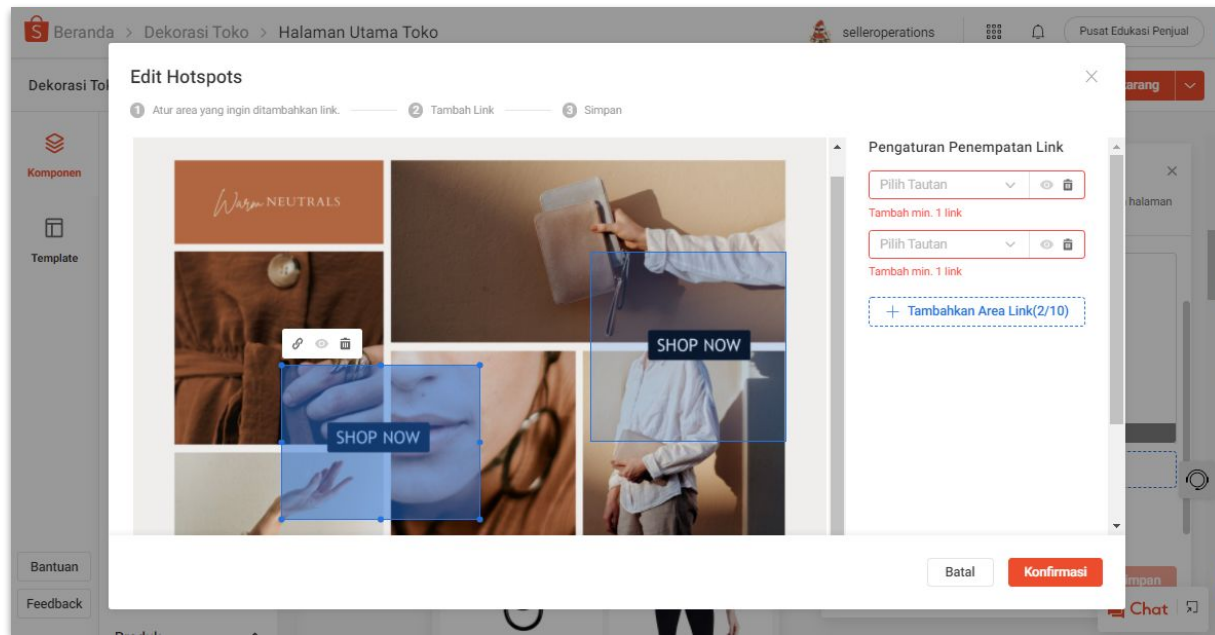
Beranda > Dekorasi Toko > Halaman Utama Toko

selleroperations

Pusat Edukasi Penjual

Dekorasi Tol

Komponen

Template

Bantuan

Feedback

Edit Hotspots

1 Atur area yang ingin ditambahkan link.

2 Tambah Link

3 Simpan

Warm NEUTRALS

SHOP NOW

SHOP NOW

Pengaturan Penempatan Link

Pilih Tautan

Tambah min. 1 link

Pilih Tautan

Tambah min. 1 link

+ Tambahkan Area Link(2/10)

Batal

Konfirmasi

arang

halaman

mpan

Chat